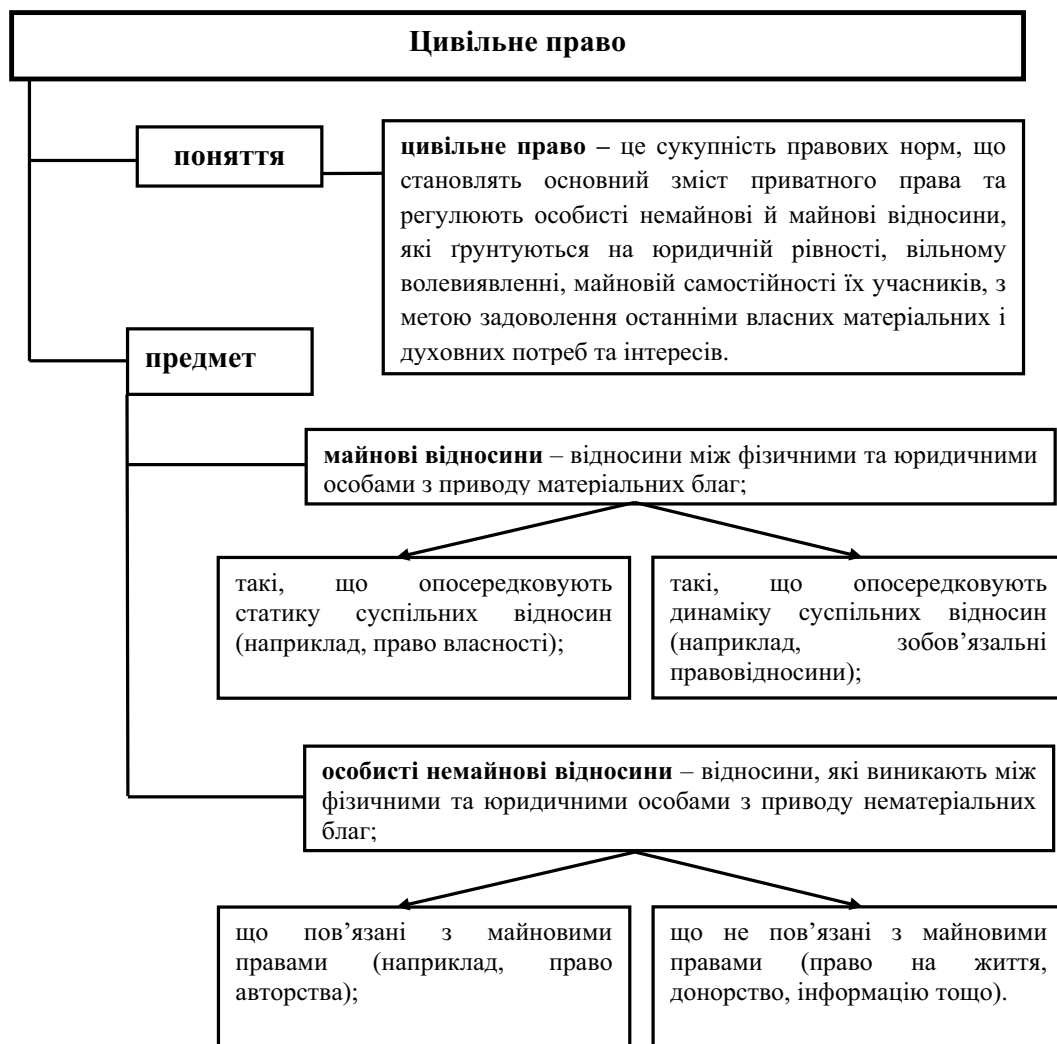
Цивільне право

поняття

цивільне право – це сукупність правових норм, що становлять основний зміст приватного права та регулюють особисті немайнові й майнові відносини, які ґрунтуються на юридичній рівності, вільному волевиявленні, майновій самостійності їх учасників, з метою задоволення останніми власних матеріальних і духовних потреб та інтересів.

предмет

майнові відносини – відносини між фізичними та юридичними особами з приводу матеріальних благ;

такі, що опосередковують статику суспільних відносин (наприклад, право власності);

такі, що опосередковують динаміку суспільних відносин (наприклад, зобов'язальні правовідносини);

особисті немайнові відносини – відносини, які виникають між фізичними та юридичними особами з приводу нематеріальних благ;

що пов'язані з майновими правами (наприклад, право авторства);

що не пов'язані з майновими правами (право на життя, донорство, інформацію тощо).